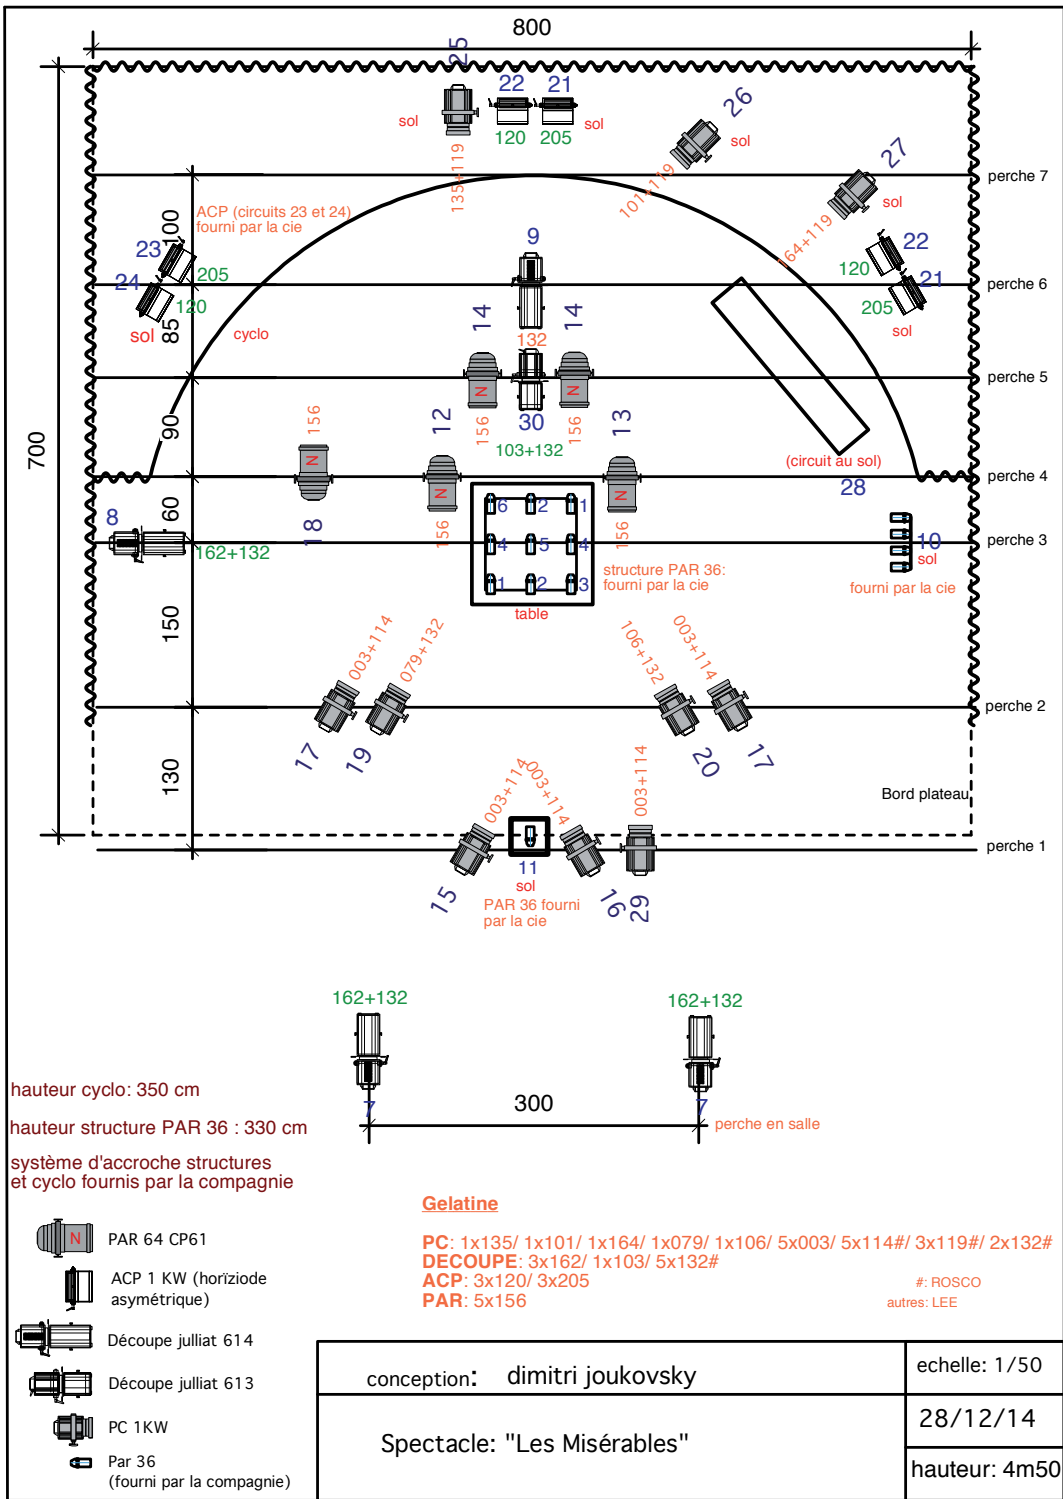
800

700

25
22 21
sol
120 205 sol
135+119
26
sol
101+119
27
sol
perche 7
100
ACP (circuits 23 et 24)
fourni par la cie
23
205
24
120
sol
85
cyclo
9
164+119
22
120
21
205
sol
perche 6
14
132
14
perche 5
90
156
12
156
30
156
13
103+132
(circuit au sol)
28
perche 4
60
8
18
156
6 2 1
4 5 4
1 2 3
156
10
sol
perche 3
162+132
structure PAR 36:
fourni par la cie
fourni par la cie
table
150
003+114
079+132
106+132
003+114
perche 2
17
19
20
17
130
003+114
003+114
003+114
Bord plateau
perche 1
15
11
sol
PAR 36 fourni
par la cie
16
29

162+132
162+132
7
300
7
perche en salle

hauteur cyclo: 350 cm
hauteur structure PAR 36 : 330 cm
système d'accroche structures
et cyclo fournis par la compagnie

Gelatine
PC: 1x135/ 1x101/ 1x164/ 1x079/ 1x106/ 5x003/ 5x114#/ 3x119#/ 2x132#
DECOUPE: 3x162/ 1x103/ 5x132#
ACP: 3x120/ 3x205
PAR: 5x156
#: ROSCO
autres: LEE

PAR 64 CP61
ACP 1 KW (horïziode asymétrique)
Découpe julliat 614
Découpe julliat 613
PC 1KW
Par 36
(fourni par la compagnie)

| conception: dimitri joukovsky | echelle: 1/50 |
|---|---|
| Spectacle: "Les Misérables" | 28/12/14 |
| | hauteur: 4m50 |